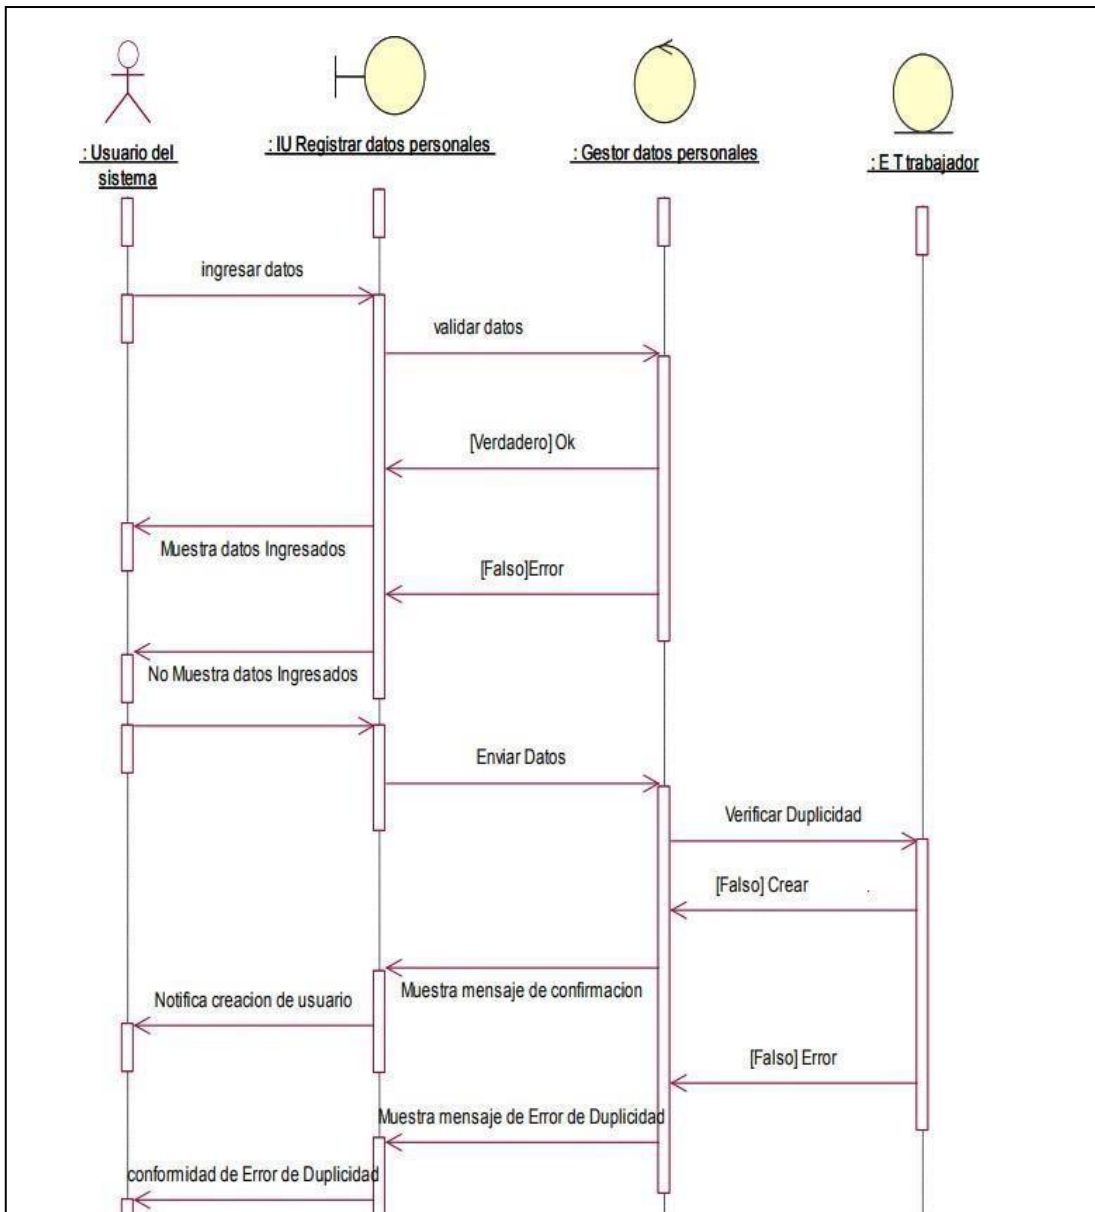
: Usuario del sistema

: IU Registrar datos personales

: Gestor datos personales

: E T trabajador

ingresar datos

validar datos

[Verdadero] Ok

Muestra datos Ingresados

[Falso]Error

No Muestra datos Ingresados

Enviar Datos

Verificar Duplicidad

[Falso] Crear

Muestra mensaje de confirmacion

Notifica creacion de usuario

[Falso] Error

Muestra mensaje de Error de Duplicidad

conformidad de Error de Duplicidad